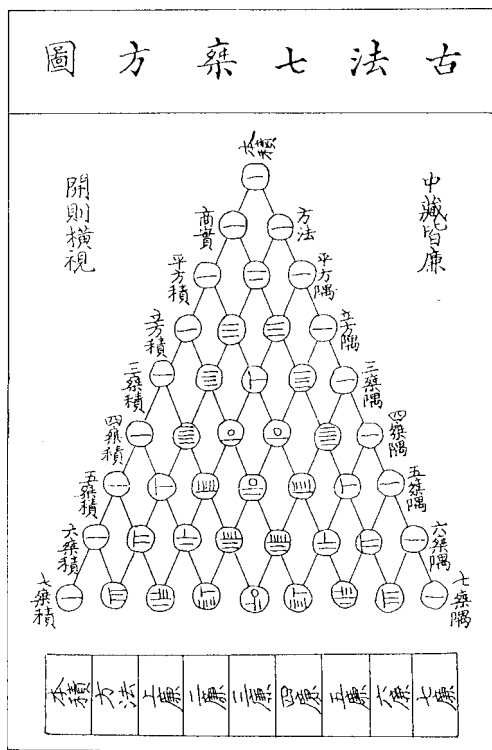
古法七乘方圖

中藏皆廉

開則橫視

本積

商實　方法

平方積　平方隅

立方積　立方隅

三乘積　三乘隅

四乘積　四乘隅

五乘積　五乘隅

六乘積　六乘隅

七乘積　七乘隅

| 本積 | 一次 | 二乘 | 三乘 | 四乘 | 五乘 | 六乘 | 七乘 | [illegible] |
|---|---|---|---|---|---|---|---|---|